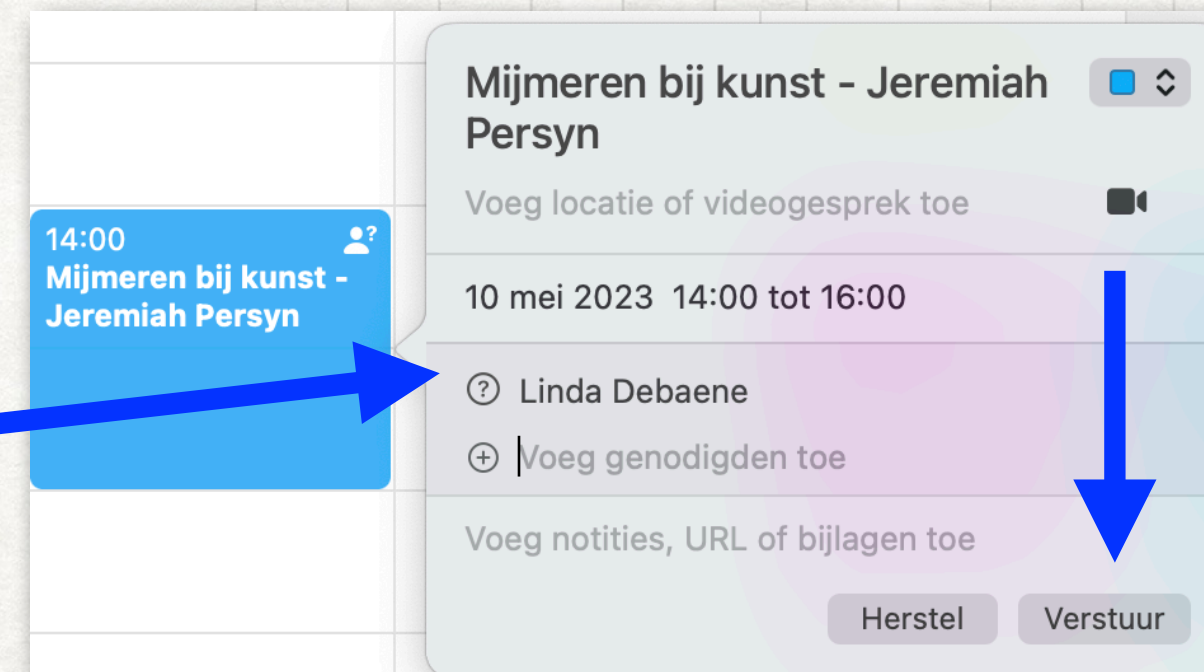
14:00
Mijmeren bij kunst - Jeremiah Persyn

Mijmeren bij kunst - Jeremiah Persyn

Voeg locatie of videogesprek toe

10 mei 2023 14:00 tot 16:00

Linda Debaene

Voeg genodigden toe

Voeg notities, URL of bijlagen toe

Herstel

Verstuur